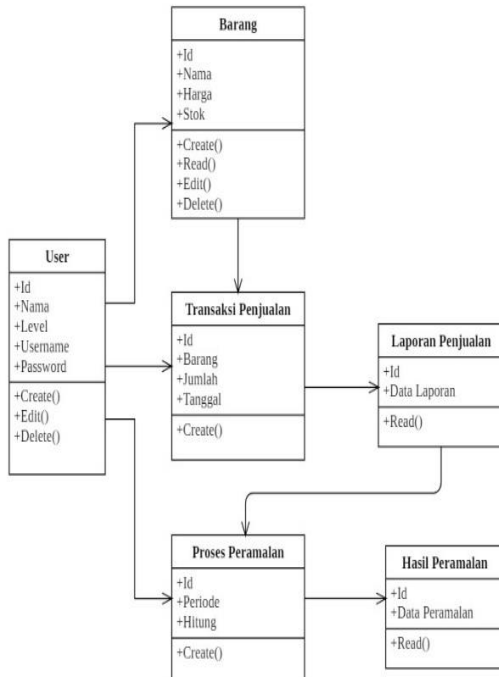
Barang

+Id
+Nama
+Harga
+Stok

+Create()
+Read()
+Edit()
+Delete()

User

+Id
+Nama
+Level
+Username
+Password

+Create()
+Edit()
+Delete()

Transaksi Penjualan

+Id
+Barang
+Jumlah
+Tanggal

+Create()

Laporan Penjualan

+Id
+Data Laporan

+Read()

Proses Peramalan

+Id
+Periode
+Hitung

+Create()

Hasil Peramalan

+Id
+Data Peramalan

+Read()